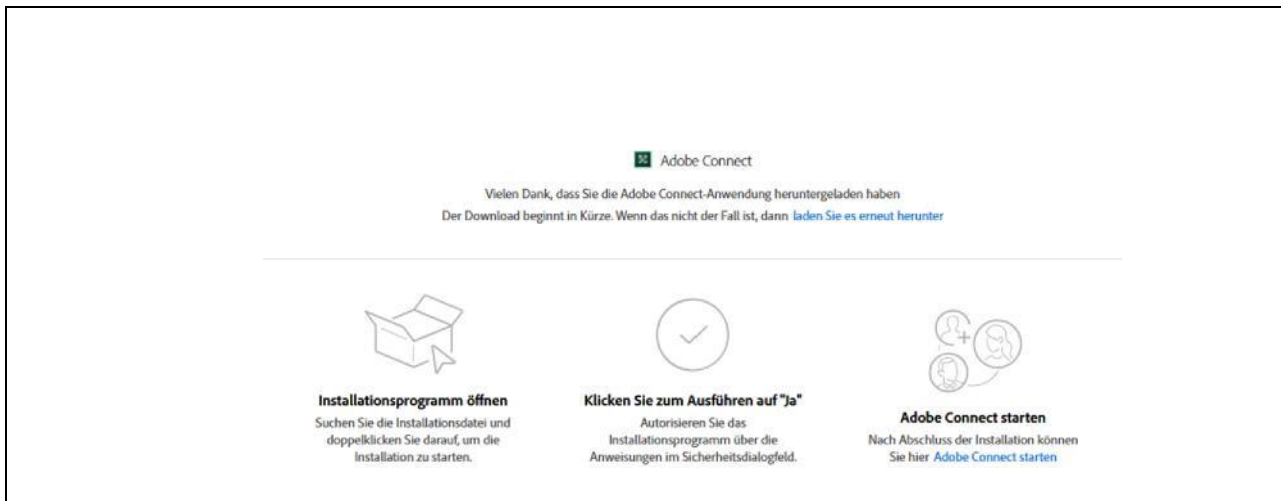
Adobe Connect

Vielen Dank, dass Sie die Adobe Connect-Anwendung heruntergeladen haben
Der Download beginnt in Kürze. Wenn das nicht der Fall ist, dann laden Sie es erneut herunter

Installationsprogramm öffnen
Suchen Sie die Installationsdatei und doppelklicken Sie darauf, um die Installation zu starten.

Klicken Sie zum Ausführen auf "Ja"
Autorisieren Sie das Installationsprogramm über die Anweisungen im Sicherheitsdialogfeld.

Adobe Connect starten
Nach Abschluss der Installation können Sie hier Adobe Connect starten